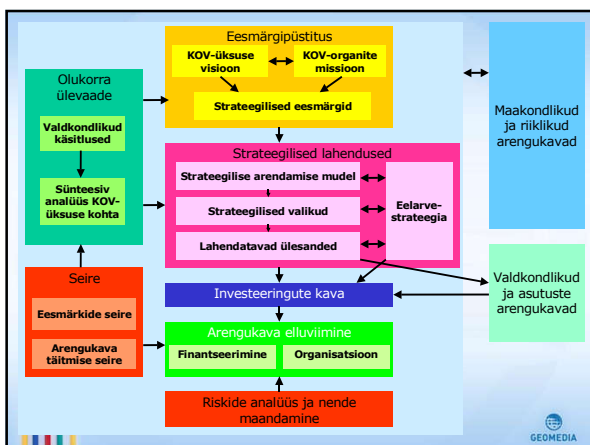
Eesmärgipüstitus

KOV-üksuse visioon

KOV-organite missioon

Strateegilised eesmärgid

Olukorra ülevaade

Valdkondlikud käsitlused

Sünteesiv analüüs KOV-üksuse kohta

Maakondlikud ja riiklikud arengukavad

Strateegilised lahendused

Strateegilise arendamise mudel

Strateegilised valikud

Lahendatavad ülesanded

Eelarvestrateegia

Seire

Eesmärkide seire

Arengukava täitmise seire

Investeeringute kava

Valdkondlikud ja asutuste arengukavad

Arengukava elluviimine

Finantseerimine

Organisatsioon

Riskide analüüs ja nende maandamine

GEOMEDIA